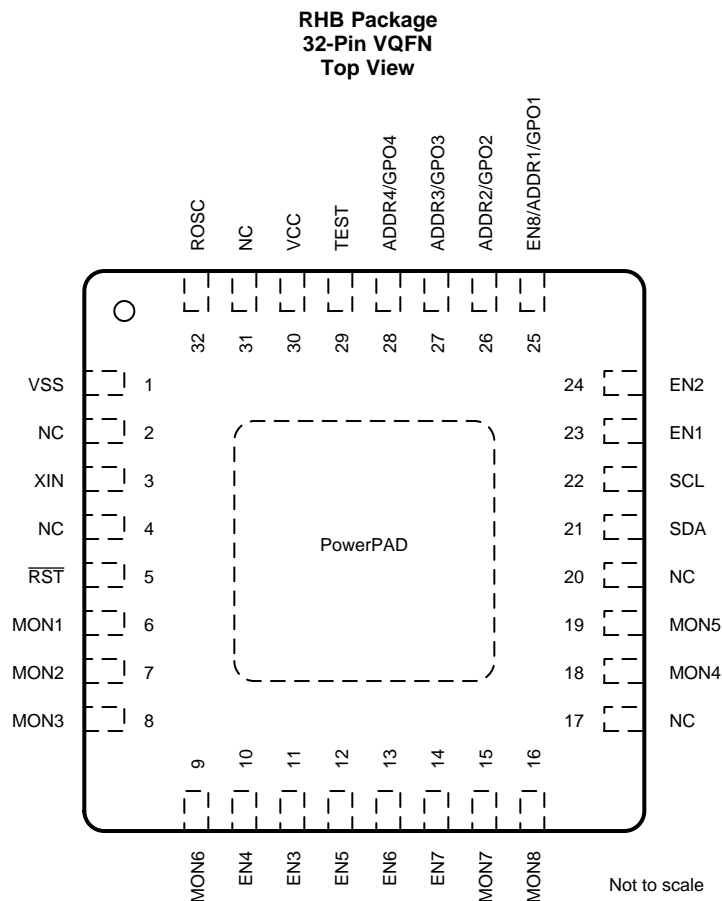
RHB Package
32-Pin VQFN
Top View

ROSC
NC
VCC
TEST
ADDR4/GPO4
ADDR3/GPO3
ADDR2/GPO2
EN8/ADDR1/GPO1

32
31
30
29
28
27
26
25

VSS 1
NC 2
XIN 3
NC 4
$\overline{RST}$ 5
MON1 6
MON2 7
MON3 8

24 EN2
23 EN1
22 SCL
21 SDA
20 NC
19 MON5
18 MON4
17 NC

PowerPAD

9
10
11
12
13
14
15
16

MON6
EN4
EN3
EN5
EN6
EN7
MON7
MON8

Not to scale